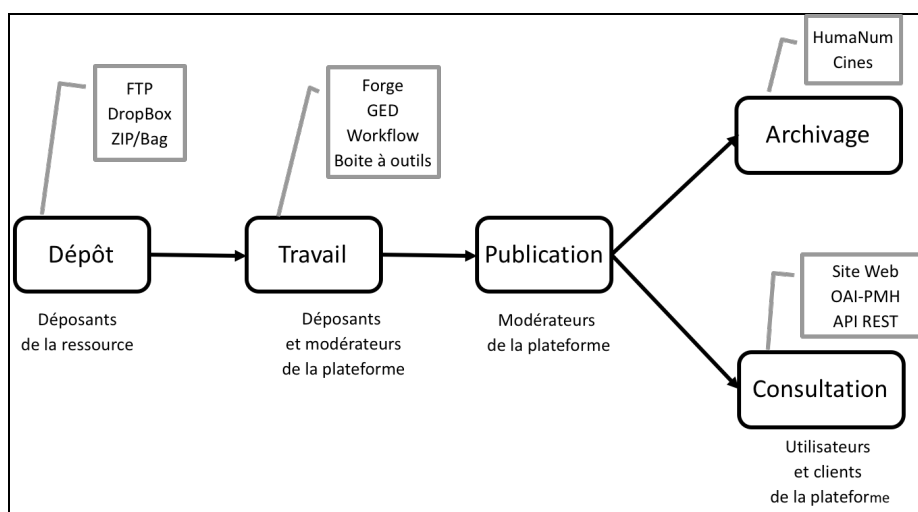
FTP
DropBox
ZIP/Bag

Forge
GED
Workflow
Boite à outils

HumaNum
Cines

Archivage

Dépôt

Travail

Publication

Déposants de la ressource

Déposants et modérateurs de la plateforme

Modérateurs de la plateforme

Site Web
OAI-PMH
API REST

Consultation

Utilisateurs et clients de la plateforme